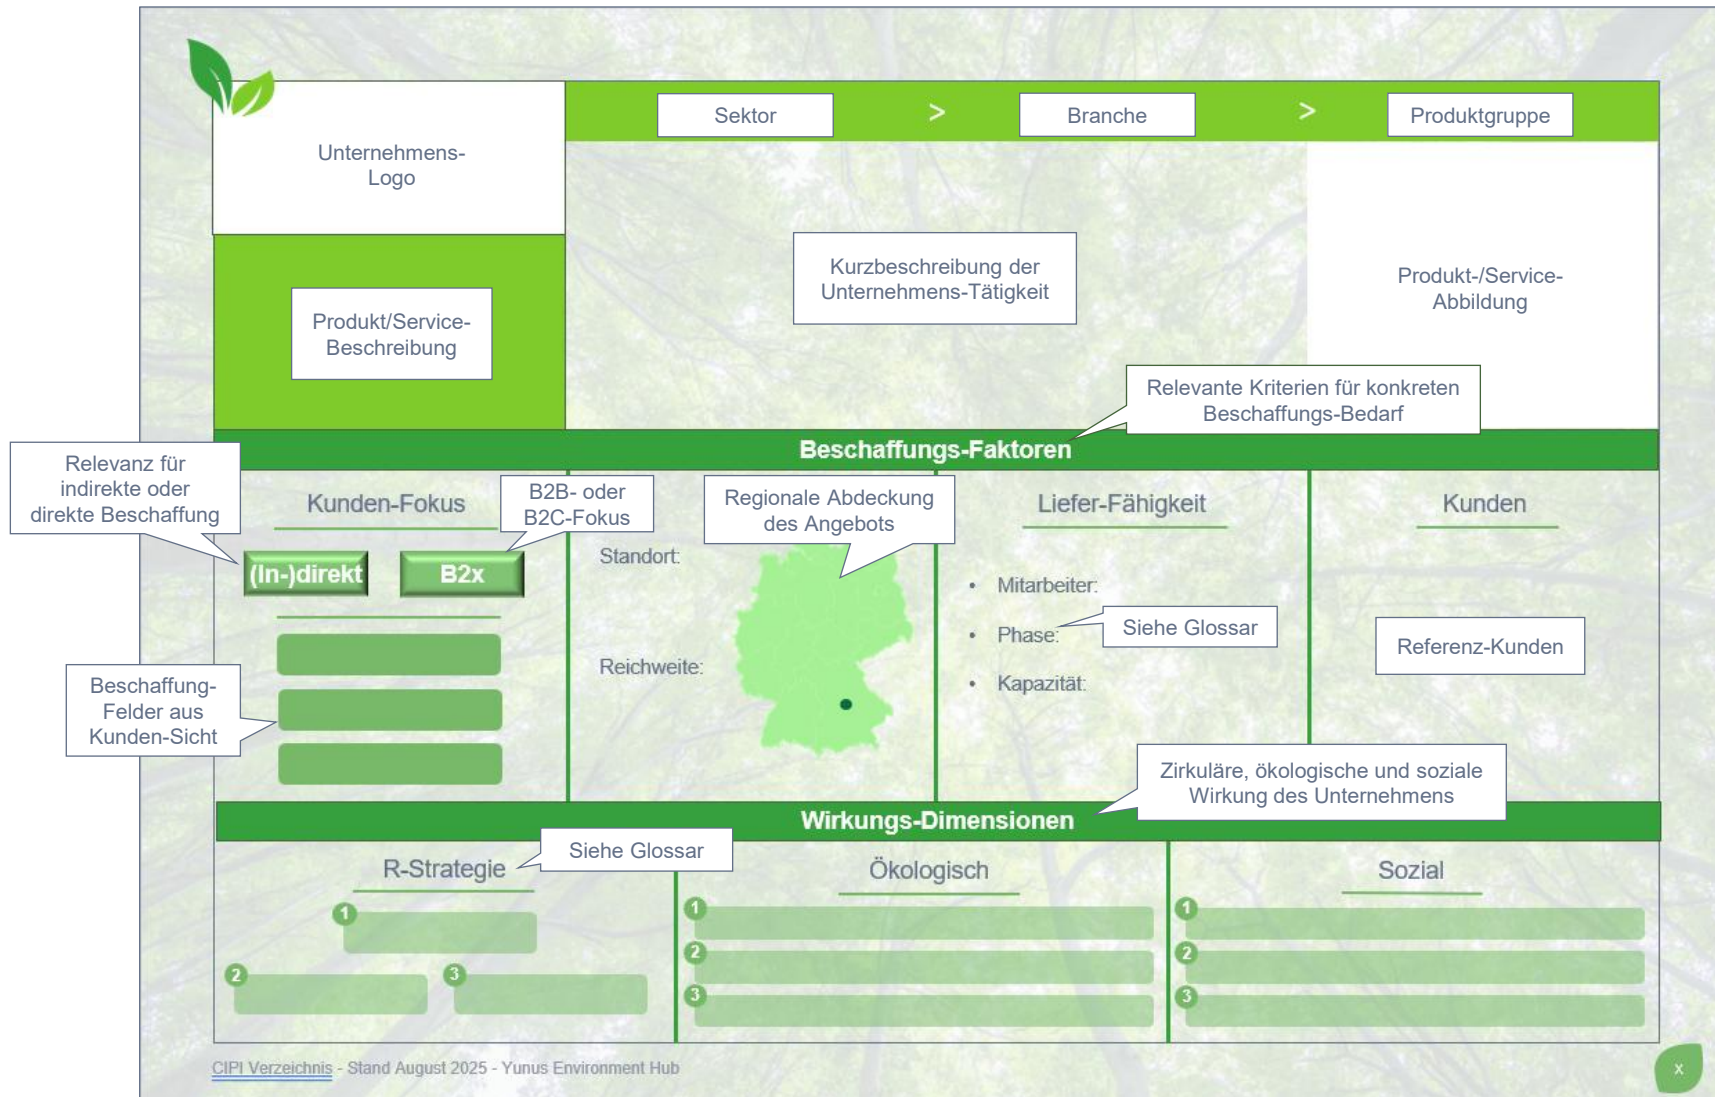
Unternehmens-Logo

Sektor > Branche > Produktgruppe

Produkt/Service-Beschreibung

Kurzbeschreibung der Unternehmens-Tätigkeit

Produkt-/Service-Abbildung

Relevante Kriterien für konkreten Beschaffungs-Bedarf

Beschaffungs-Faktoren

Relevanz für indirekte oder direkte Beschaffung

Kunden-Fokus

B2B- oder B2C-Fokus

(In-)direkt

B2x

Beschaffung-Felder aus Kunden-Sicht

Standort:

Reichweite:

Regionale Abdeckung des Angebots

Liefer-Fähigkeit

• Mitarbeiter:
• Phase:
• Kapazität:

Siehe Glossar

Kunden

Referenz-Kunden

Zirkuläre, ökologische und soziale Wirkung des Unternehmens

Wirkungs-Dimensionen

R-Strategie

Siehe Glossar

1
2
3

Ökologisch

1
2
3

Sozial

1
2
3

CIPI Verzeichnis - Stand August 2025 - Yunus Environment Hub

x